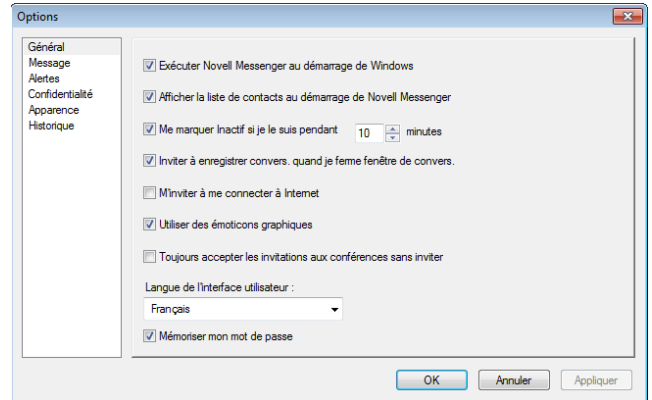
Options

Général
Message
Alertes
Confidentialité
Apparence
Historique

Exécuter Novell Messenger au démarrage de Windows

Afficher la liste de contacts au démarrage de Novell Messenger

Me marquer Inactif si je le suis pendant 10 minutes

Inviter à enregistrer convers. quand je ferme fenêtre de convers.

M'inviter à me connecter à Internet

Utiliser des émoticons graphiques

Toujours accepter les invitations aux conférences sans inviter

Langue de l'interface utilisateur :

Français

Mémoriser mon mot de passe

OK Annuler Appliquer